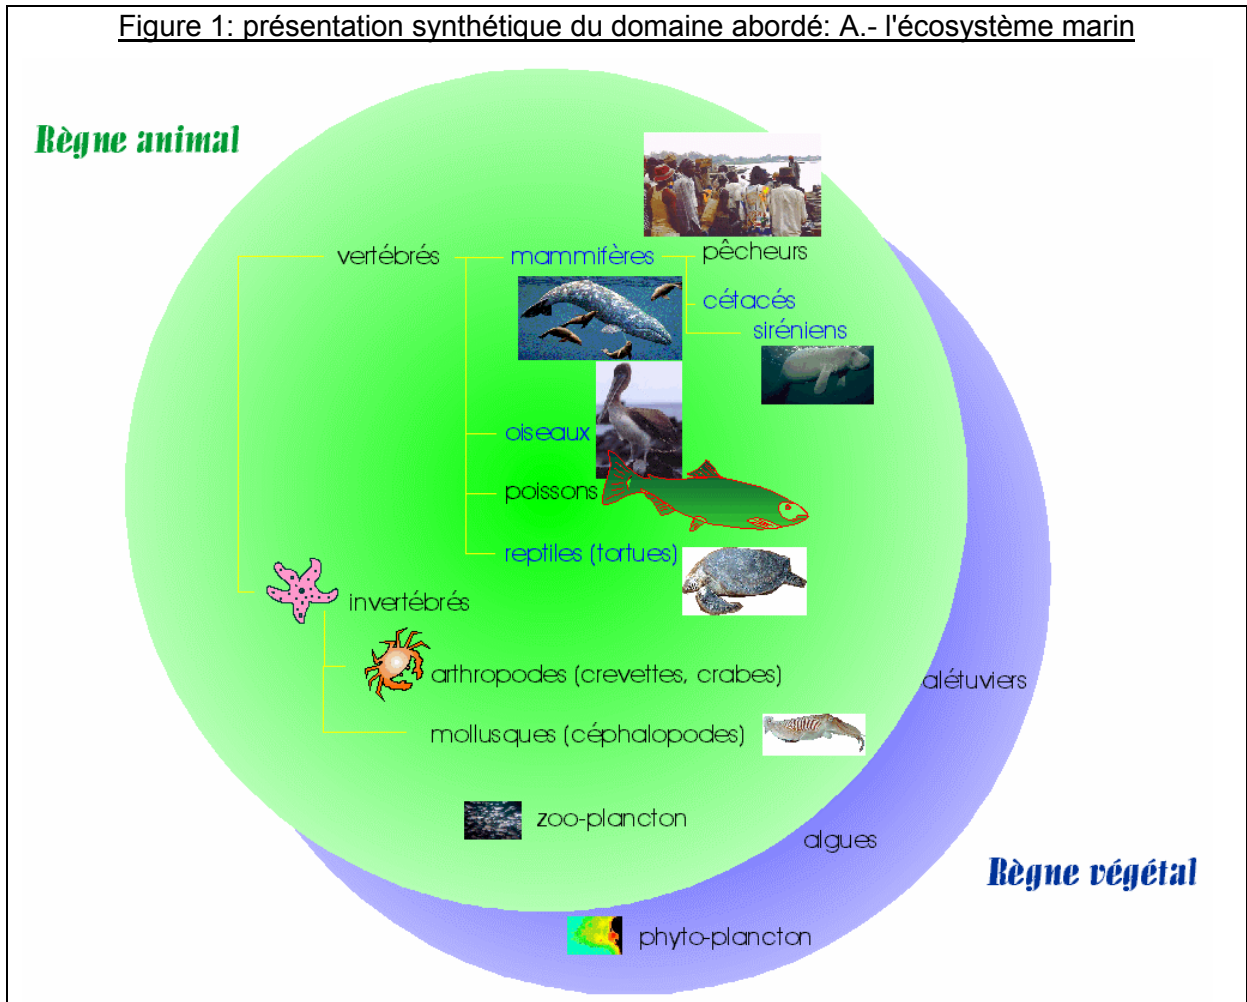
Figure 1: présentation synthétique du domaine abordé: A.- l'écosystème marin

Règne animal

vertébrés

mammifères

pêcheurs

cétacés

siréniens

oiseaux

poissons

reptiles (tortues)

invertébrés

arthropodes (crevettes, crabes)

mollusques (céphalopodes)

zoo-plancton

alétuviers

algues

Règne végétal

phyto-plancton